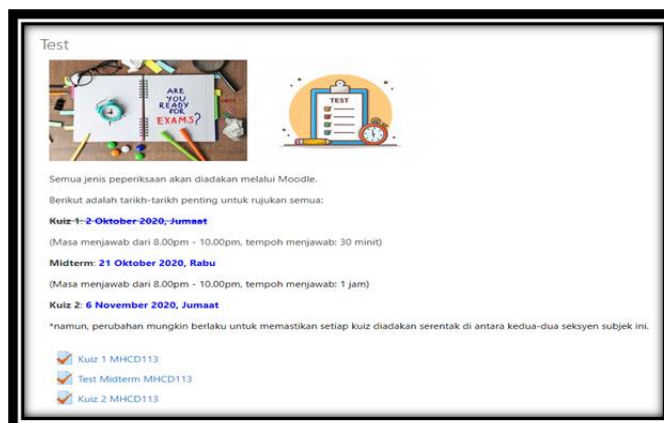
Test

ARE YOU READY FOR EXAMS?

TEST

Semua jenis peperiksaan akan diadakan melalui Moodle.

Berikut adalah tarikh-tarikh penting untuk rujukan semua:

~~Kuiz 1: 2 Oktober 2020, Jumaat~~

(Masa menjawab dari 8.00pm - 10.00pm, tempoh menjawab: 30 minit)

Midterm: 21 Oktober 2020, Rabu

(Masa menjawab dari 8.00pm - 10.00pm, tempoh menjawab: 1 jam)

Kuiz 2: 6 November 2020, Jumaat

*namun, perubahan mungkin berlaku untuk memastikan setiap kuiz diadakan serentak di antara kedua-dua seksyen subjek ini.

Kuiz 1 MHCD113

Test Midterm MHCD113

Kuiz 2 MHCD113